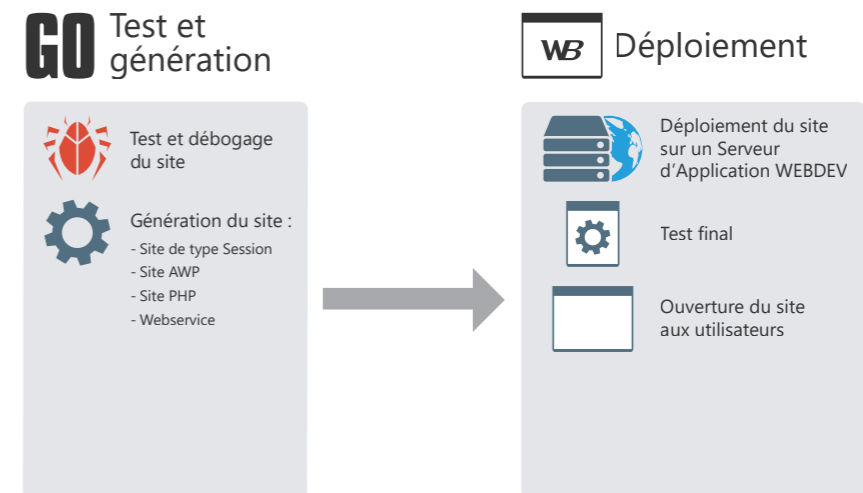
GO Test et génération

Test et débogage du site

Génération du site :
- Site de type Session
- Site AWP
- Site PHP
- Webservice

WB Déploiement

Déploiement du site sur un Serveur d'Application WEBDEV

Test final

Ouverture du site aux utilisateurs